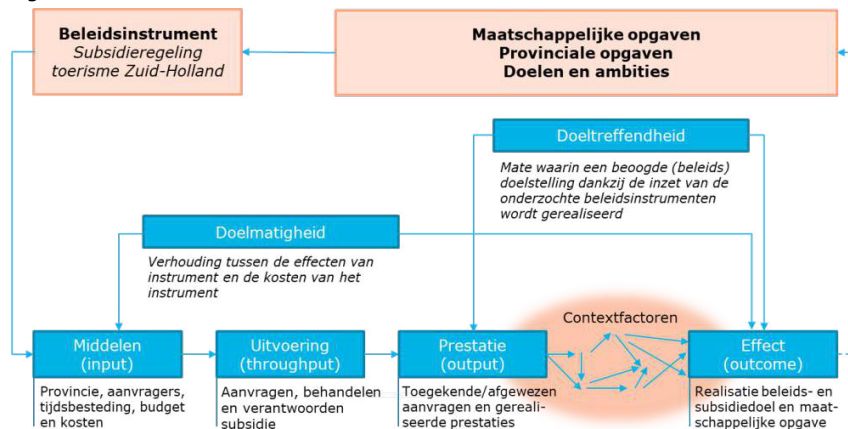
Beleidsinstrument
Subsidieregeling toerisme Zuid-Holland

Maatschappelijke opgaven
Provinciale opgaven
Doelen en ambities

Doeltreffendheid

Mate waarin een beoogde (beleids) doelstelling dankzij de inzet van de onderzochte beleidsinstrumenten wordt gerealiseerd

Doelmatigheid

Verhouding tussen de effecten van instrument en de kosten van het instrument

Contextfactoren

Middelen (input)

Provincie, aanvragers, tijdsbesteding, budget en kosten

Uitvoering (throughput)

Aanvragen, behandelen en verantwoorden subsidie

Prestatie (output)

Toegekende/afgewezen aanvragen en gerealiseerde prestaties

Effect (outcome)

Realisatie beleids- en subsidiedoel en maatschappelijke opgave